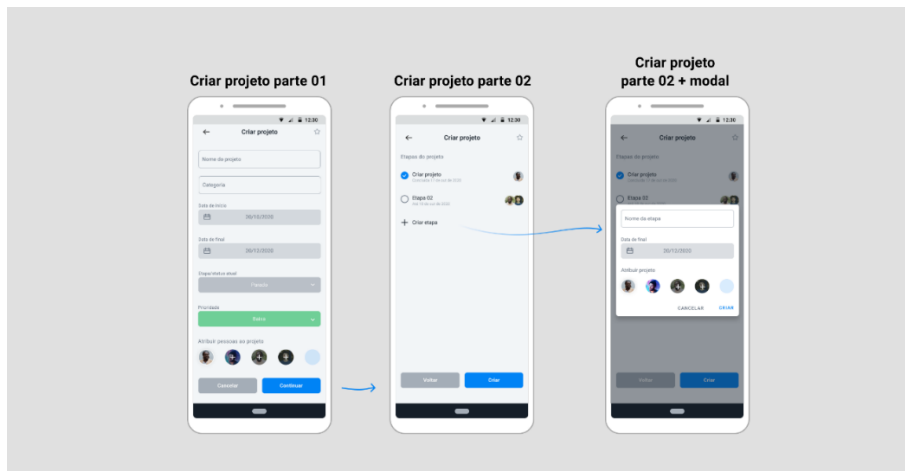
Criar projeto parte 01

12:30

Criar projeto

Nome do projeto

Categoria

Data de início

30/10/2020

Data de final

30/12/2020

Etapa/status atual

Criação

Prioridade

Baixa

Atribuir pessoas ao projeto

Cancelar

Continuar

Criar projeto parte 02

12:30

Criar projeto

Etapas do projeto

Criar projeto

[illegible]

Etapa 02

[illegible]

Criar etapa

Voltar

Criar

Criar projeto parte 02 + modal

12:30

Criar projeto

Etapas do projeto

Criar projeto

Etapa 02

Nome da etapa

Data de final

30/12/2020

Atribuir projeto

CANCELAR

CRIAR

Voltar

Criar